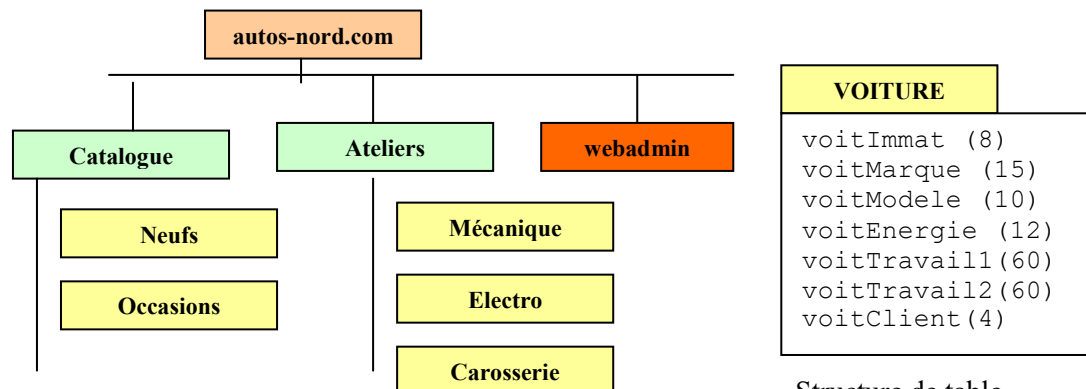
autos-nord.com

Catalogue

Neufs

Occasions

Ateliers

Mécanique

Electro

Carosserie

webadmin

VOITURE

voitImmat (8)
voitMarque (15)
voitModele (10)
voitEnergie (12)
voitTravail1(60)
voitTravail2(60)
voitClient(4)

Structure de table